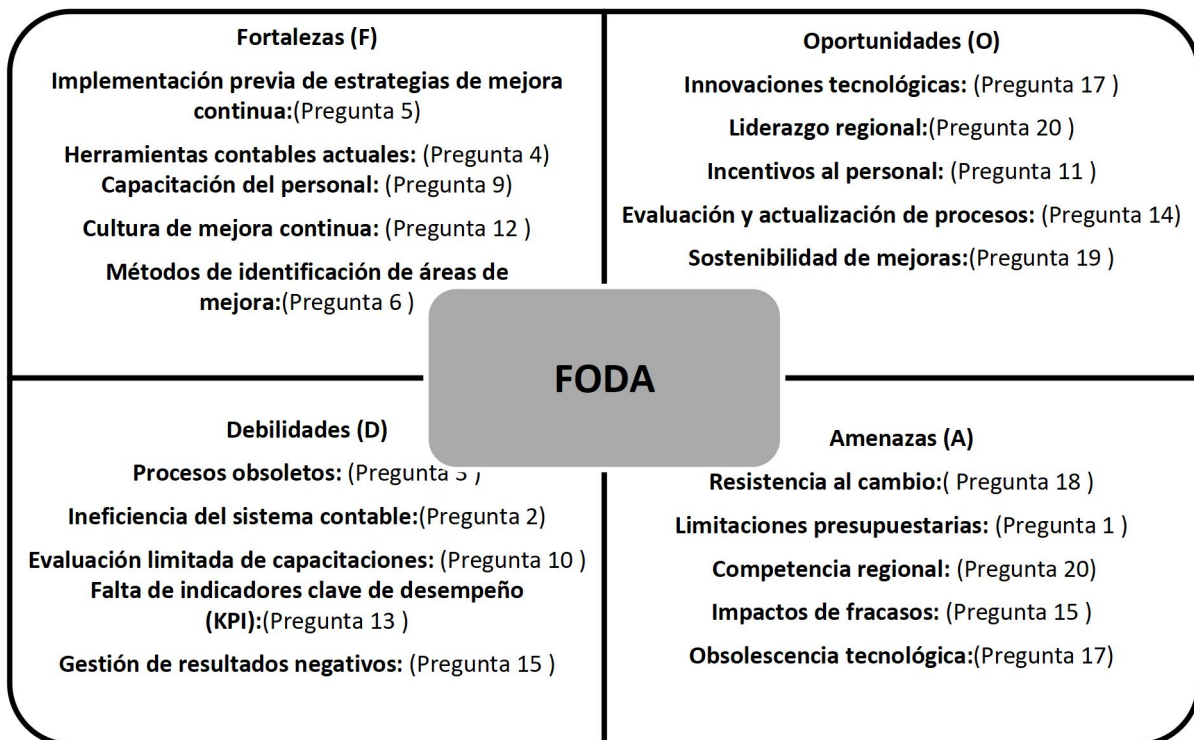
Fortalezas (F)

Implementación previa de estrategias de mejora continua:(Pregunta 5)

Herramientas contables actuales: (Pregunta 4)
Capacitación del personal: (Pregunta 9)

Cultura de mejora continua: (Pregunta 12 )

Métodos de identificación de áreas de mejora:(Pregunta 6 )

Oportunidades (O)

Innovaciones tecnológicas: (Pregunta 17 )

Liderazgo regional:(Pregunta 20 )

Incentivos al personal: (Pregunta 11 )

Evaluación y actualización de procesos: (Pregunta 14)

Sostenibilidad de mejoras:(Pregunta 19 )

FODA

Debilidades (D)

Procesos obsoletos: (Pregunta 3 )

Ineficiencia del sistema contable:(Pregunta 2)

Evaluación limitada de capacitaciones: (Pregunta 10 )
Falta de indicadores clave de desempeño (KPI):(Pregunta 13 )

Gestión de resultados negativos: (Pregunta 15 )

Amenazas (A)

Resistencia al cambio:( Pregunta 18 )

Limitaciones presupuestarias: (Pregunta 1 )

Competencia regional: (Pregunta 20)

Impactos de fracasos: (Pregunta 15 )

Obsolescencia tecnológica:(Pregunta 17)